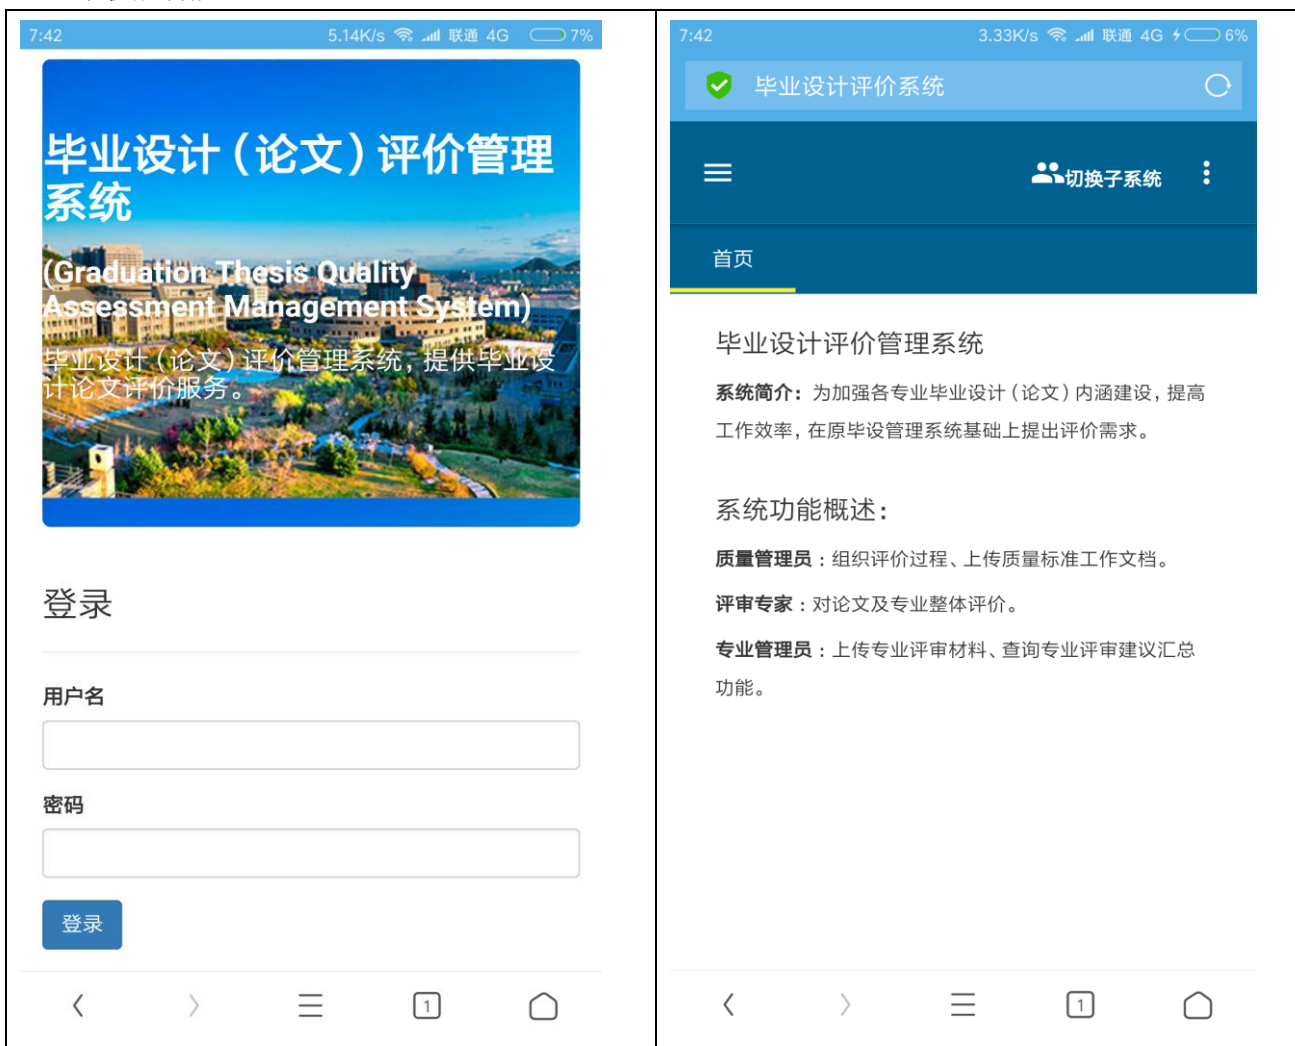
| 7:42 5.14K/s 联通 4G 7% | 7:42 3.33K/s 联通 4G 6% |
|---|---|
| 毕业设计（论文）评价管理系统<br><br>(Graduation Thesis Quality Assessment Management System)<br><br>毕业设计（论文）评价管理系统，提供毕业设计论文评价服务。<br><br>登录<br><br>用户名<br><br>密码<br><br>登录<br><br>1 | 毕业设计评价系统<br><br>切换子系统<br><br>首页<br><br>毕业设计评价管理系统<br><br>系统简介：为加强各专业毕业设计（论文）内涵建设，提高工作效率，在原毕设管理系统基础上提出评价需求。<br><br>系统功能概述：<br><br>质量管理员：组织评价过程、上传质量标准工作文档。<br><br>评审专家：对论文及专业整体评价。<br><br>专业管理员：上传专业评审材料、查询专业评审建议汇总功能。<br><br>1 |